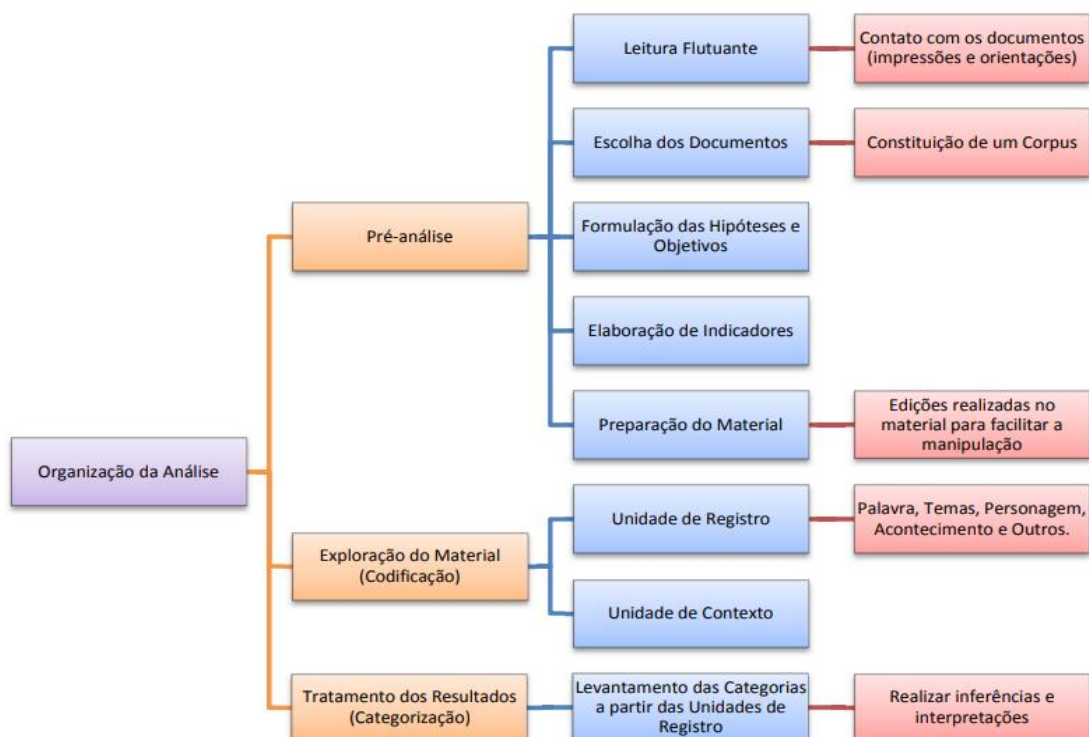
Organização da Análise

Pré-análise

Leitura Flutuante

Contato com os documentos (impressões e orientações)

Escolha dos Documentos

Constituição de um Corpus

Formulação das Hipóteses e Objetivos

Elaboração de Indicadores

Preparação do Material

Edições realizadas no material para facilitar a manipulação

Exploração do Material (Codificação)

Unidade de Registro

Palavra, Temas, Personagem, Acontecimento e Outros.

Unidade de Contexto

Tratamento dos Resultados (Categorização)

Levantamento das Categorias a partir das Unidades de Registro

Realizar inferências e interpretações